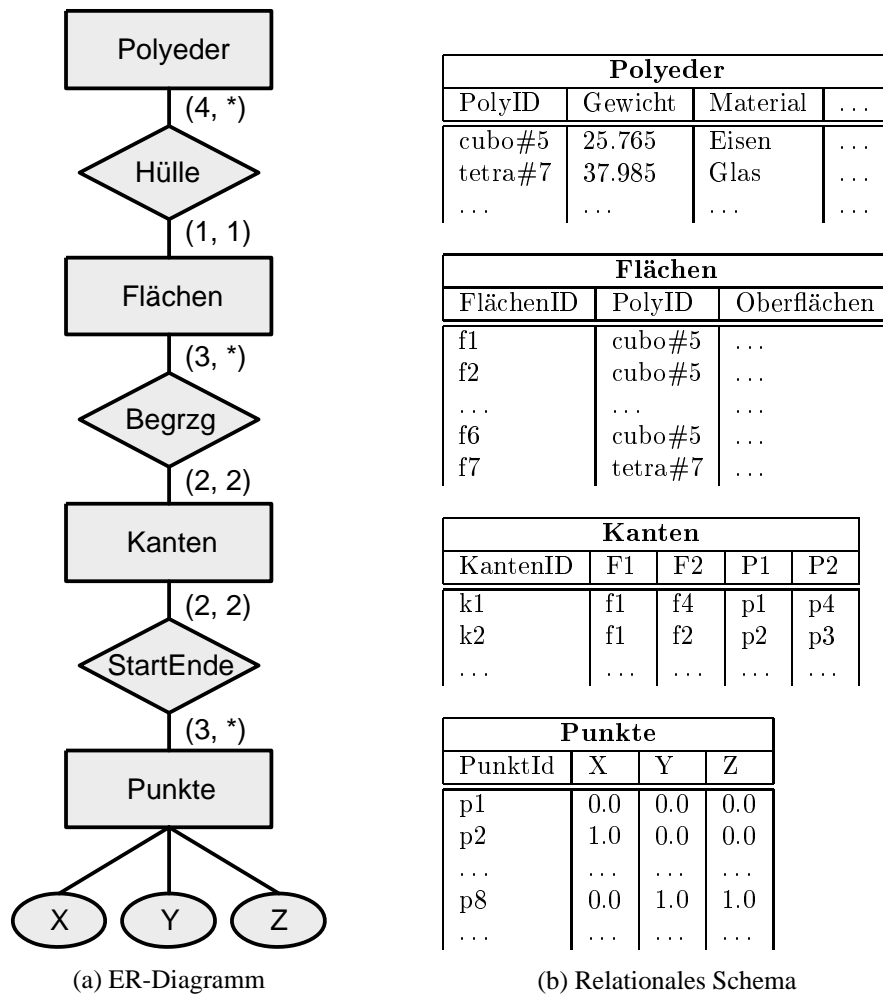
Polyeder
(4, *)
Hülle
(1, 1)
Flächen
(3, *)
Begrzg
(2, 2)
Kanten
(2, 2)
StartEnde
(3, *)
Punkte
X
Y
Z

(a) ER-Diagramm

**Polyeder**

| PolyID | Gewicht | Material | ... |
|---|---|---|---|
| cubo#5 | 25.765 | Eisen | ... |
| tetra#7 | 37.985 | Glas | ... |
| ... | ... | ... | ... |

**Flächen**

| FlächenID | PolyID | Oberflächen |
|---|---|---|
| f1 | cubo#5 | ... |
| f2 | cubo#5 | ... |
| ... | ... | ... |
| f6 | cubo#5 | ... |
| f7 | tetra#7 | ... |

**Kanten**

| KantenID | F1 | F2 | P1 | P2 |
|---|---|---|---|---|
| k1 | f1 | f4 | p1 | p4 |
| k2 | f1 | f2 | p2 | p3 |
| ... | ... | ... | ... | ... |

**Punkte**

| PunktId | X | Y | Z |
|---|---|---|---|
| p1 | 0.0 | 0.0 | 0.0 |
| p2 | 1.0 | 0.0 | 0.0 |
| ... | ... | ... | ... |
| p8 | 0.0 | 1.0 | 1.0 |
| ... | ... | ... | ... |

(b) Relationales Schema